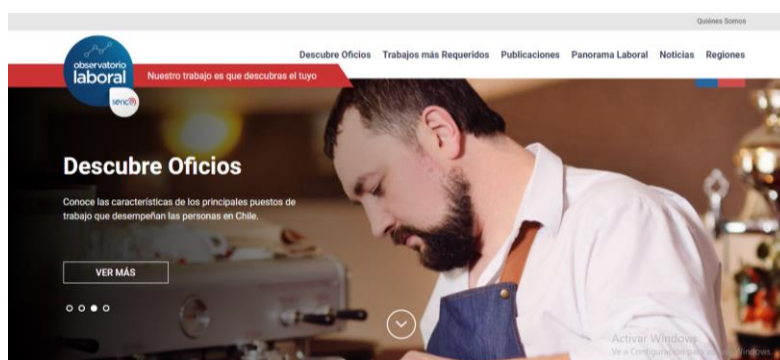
Quiénes Somos

observatorio laboral

sence

Descubre Oficios Trabajos más Requeridos Publicaciones Panorama Laboral Noticias Regiones

Nuestro trabajo es que descubras el tuyo

Descubre Oficios

Conoce las características de los principales puestos de trabajo que desempeñan las personas en Chile.

VER MÁS

Activar Windows
Ve a Configuración para activar Windows.